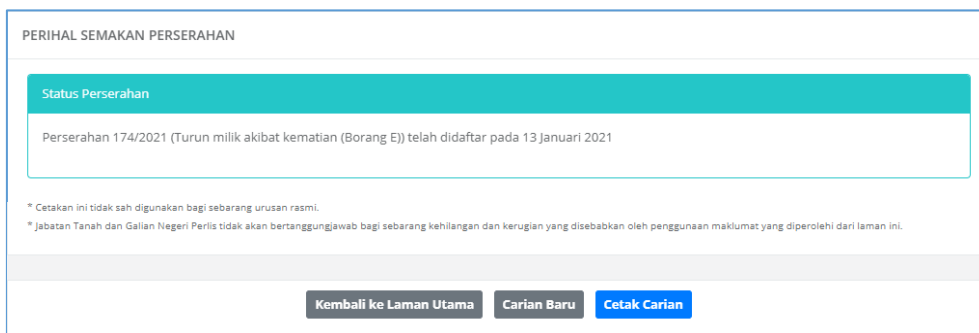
PERIHAL SEMAKAN PERSERAHAN

Status Perserahan

Perserahan 174/2021 (Turun milik akibat kematian (Borang E)) telah didaftar pada 13 Januari 2021

* Cetakan ini tidak sah digunakan bagi sebarang urusan rasmi.

* Jabatan Tanah dan Galian Negeri Perlis tidak akan bertanggungjawab bagi sebarang kehilangan dan kerugian yang disebabkan oleh penggunaan maklumat yang diperolehi dari laman ini.

Kembali ke Laman Utama
Carian Baru
Cetak Carian